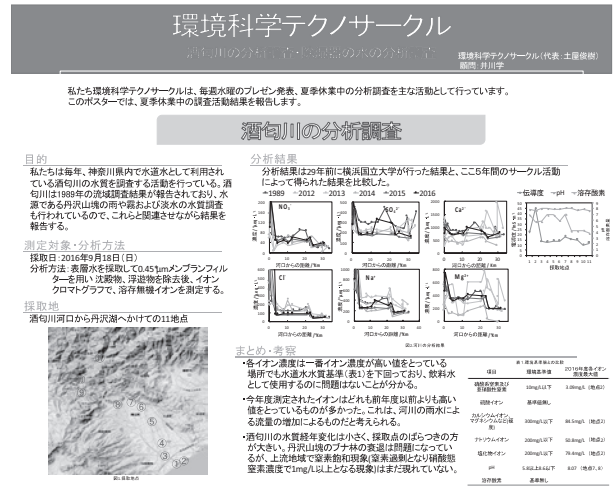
環境科学テクノサークル

酒匂川の分析調査・学校周辺の水の分析調査

環境科学テクノサークル（代表：土屋俊樹）
顧問：井川学

私たち環境科学テクノサークルは、毎週水曜のプレゼン発表、夏季休業中の分析調査を主な活動として行っています。このポスターでは、夏季休業中の調査活動結果を報告します。

酒匂川の分析調査

目的

私たちは毎年、神奈川県内で水道水として利用されている酒匂川の水質を調査する活動を行っている。酒匂川は1989年の流域調査結果が報告されており、水源である丹沢山塊の雨や霧および淡水の水質調査も行われているので、これらと関連させながら結果を報告する。

測定対象・分析方法

採取日：2016年9月18日（日）
分析方法：表層水を採取して0.45μmメンブランフィルターを用い、沈殿物、浮遊物を除去後、イオンクロマトグラフで、溶存無機イオンを測定する。

採取地

酒匂川河口から丹沢湖へかけての11地点

図1 採取地点

分析結果

分析結果は29年前に横浜国立大学が行った結果と、ここ5年間のサークル活動によって得られた結果を比較した。

—1989 —2012 —2013 —2014 —2015 —2016

$NO_3^-$ $SO_4^{2-}$ $Ca^{2+}$ $Cl^-$ $Na^+$ $Mg^{2+}$

河口からの距離／km

—伝導度 —pH —溶存酸素

採取地点

図2 河川の分析結果

まとめ・考察

・各イオン濃度は一番イオン濃度が高い値をとっている場所でも水道水水質基準（表1）を下回っており、飲料水として使用するのに問題はないことが分かる。

・今年度測定されたイオンはどれも前年度以前よりも高い値をとっているものが多かった。これは、河川の雨水による流量の増加によるものだと考えられる。

・酒匂川の水質経年変化は小さく、採取点のばらつきの方が大きい。丹沢山塊のブナ林の衰退は問題になっているが、上流地域で窒素飽和現象（窒素過剰となり硝酸態窒素濃度で1mg/L以上となる現象）はまだ現れていない。

表1 環境基準値との比較

| 項目 | 環境基準値 | 2016年度各イオン濃度最大値 |
|---|---|---|
| 硝酸態窒素及び亜硝酸態窒素 | 10mg/L以下 | 3.08mg/L（地点1） |
| 硫酸イオン | 基準値無し | |
| カルシウムイオン、マグネシウム(総硬度) | 300mg/L以下 | 84.5mg/L（地点2） |
| ナトリウムイオン | 200mg/L以下 | 50.8mg/L（地点1） |
| 塩化物イオン | 200mg/L以下 | 79.8mg/L（地点1） |
| pH | 5.8以上8.6以下 | 8.07（地点7,9） |
| 溶存酸素 | 基準無し | |